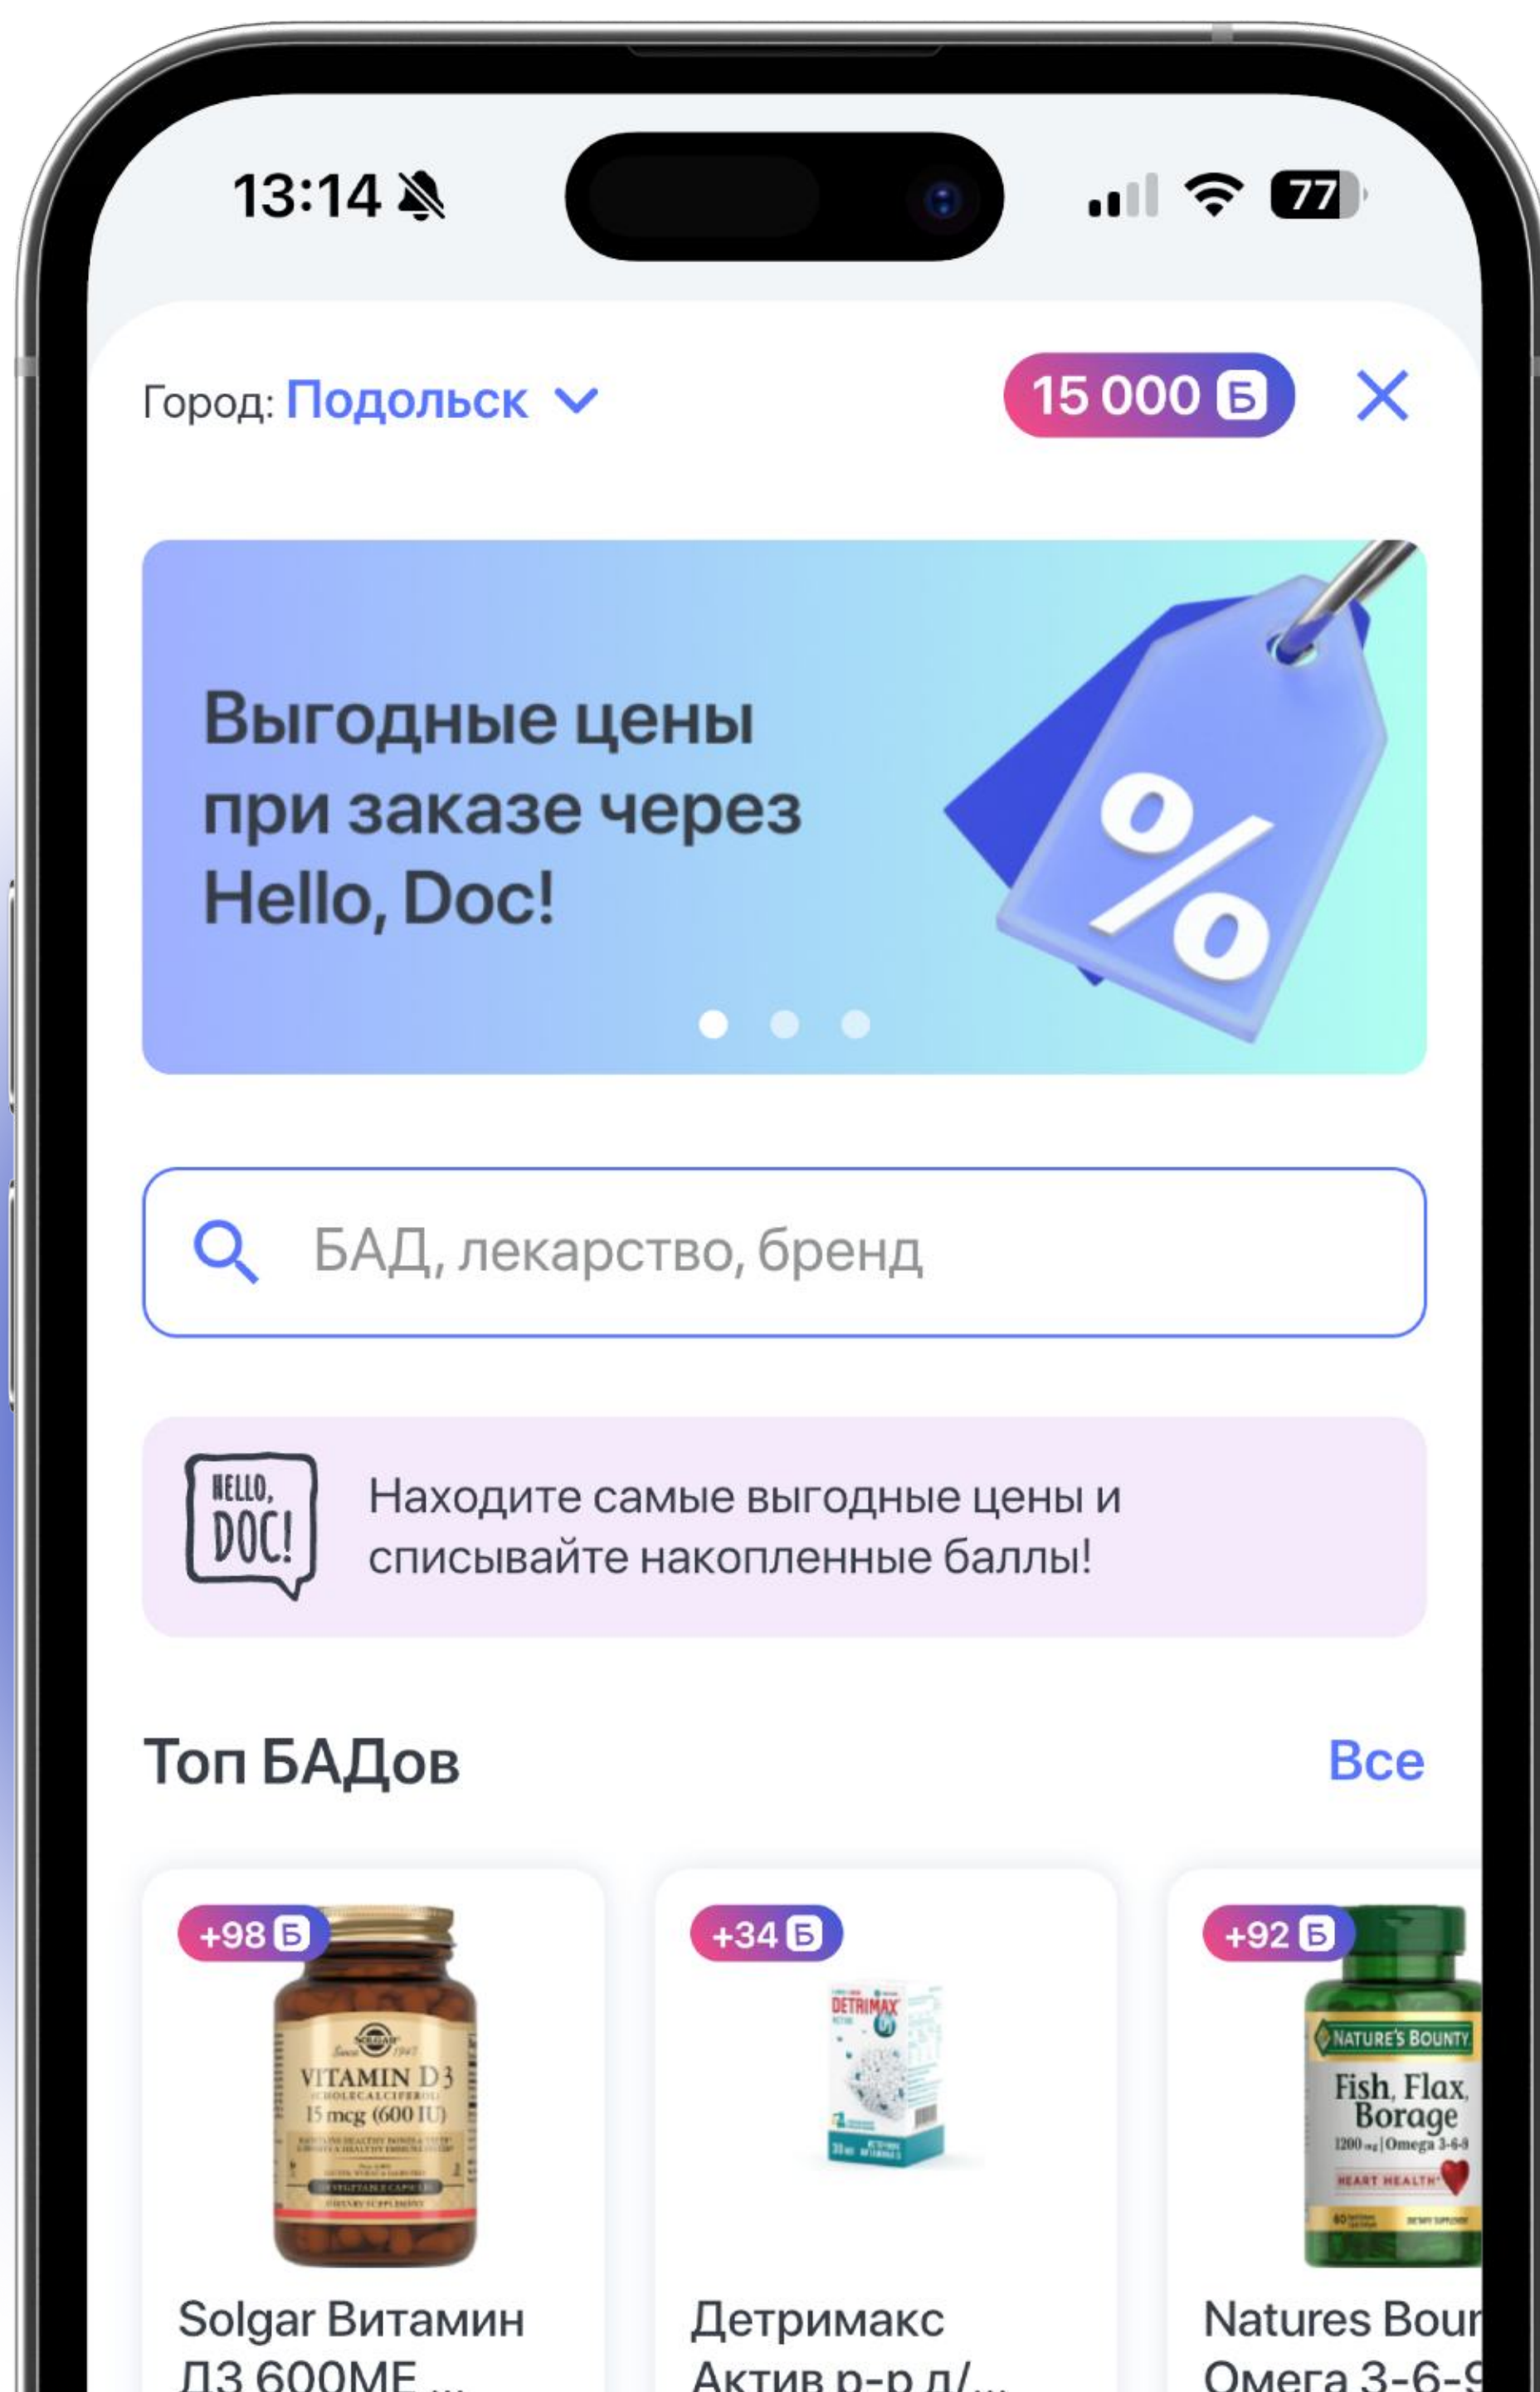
13:14

77

Город: Подольск

15 000 Б

Выгодные цены при заказе через Hello, Doc!

БАД, лекарство, бренд

HELLO, DOC!

Находите самые выгодные цены и списывайте накопленные баллы!

Топ БАДов

Все

+98 Б

SOLGAR VITAMIN D3 15 mcg (600 IU)

Solgar Витамин Д3 600МЕ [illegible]

+34 Б

DETRIMAX

Детримакс Актив р-р д/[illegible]

+92 Б

NATURE'S BOUNTY Fish, Flax, Borage 1200 mg | Omega 3-6-9 HEART HEALTH

Natures Boun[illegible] Омега 3-6-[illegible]